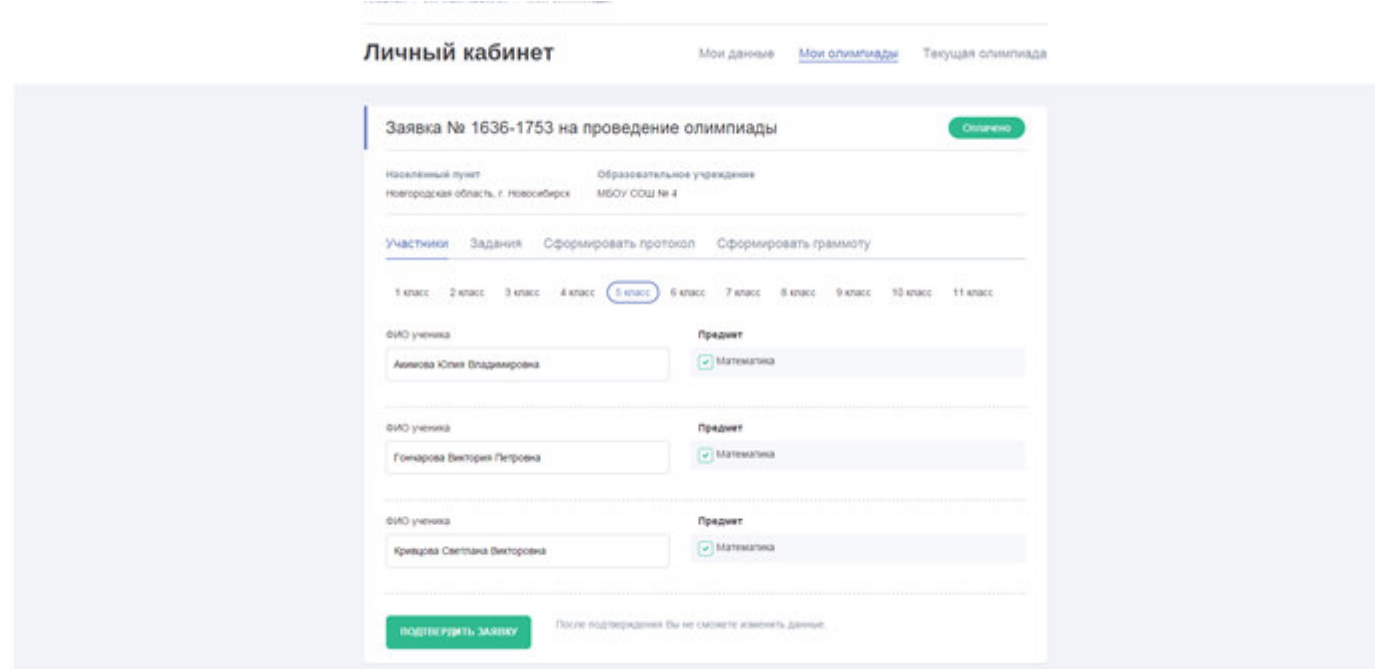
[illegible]

Личный кабинет

Мои данные Мои олимпиады Текущая олимпиада

Заявка № 1636-1753 на проведение олимпиады

Оплачено

Населённый пункт
Новгородская область, г. Новосибирск

Образовательное учреждение
МБОУ СОШ № 4

Участники Задания Сформировать протокол Сформировать грамоту

1 класс 2 класс 3 класс 4 класс 5 класс 6 класс 7 класс 8 класс 9 класс 10 класс 11 класс

ФИО ученика
Акимова Юлия Владимировна

Предмет
Математика

ФИО ученика
Гончарова Виктория Петровна

Предмет
Математика

ФИО ученика
Кривцова Светлана Викторовна

Предмет
Математика

ПОДТВЕРДИТЬ ЗАЯВКУ

После подтверждения Вы не сможете изменить данные.